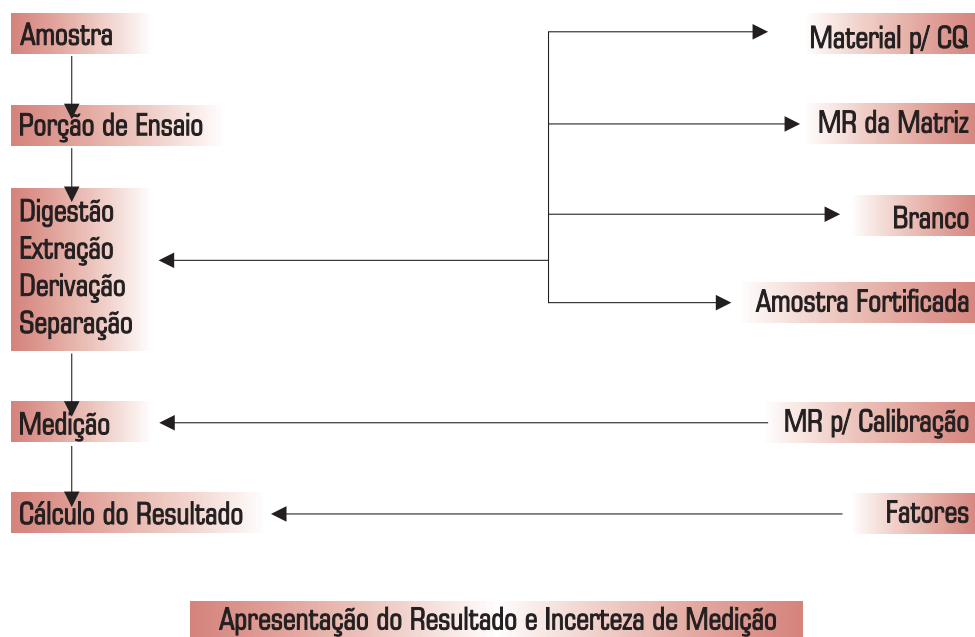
Amostra

Porção de Ensaio

Digestão
Extração
Derivação
Separação

Medição

Cálculo do Resultado

Material p/ CQ

MR da Matriz

Branco

Amostra Fortificada

MR p/ Calibração

Fatores

Apresentação do Resultado e Incerteza de Medição